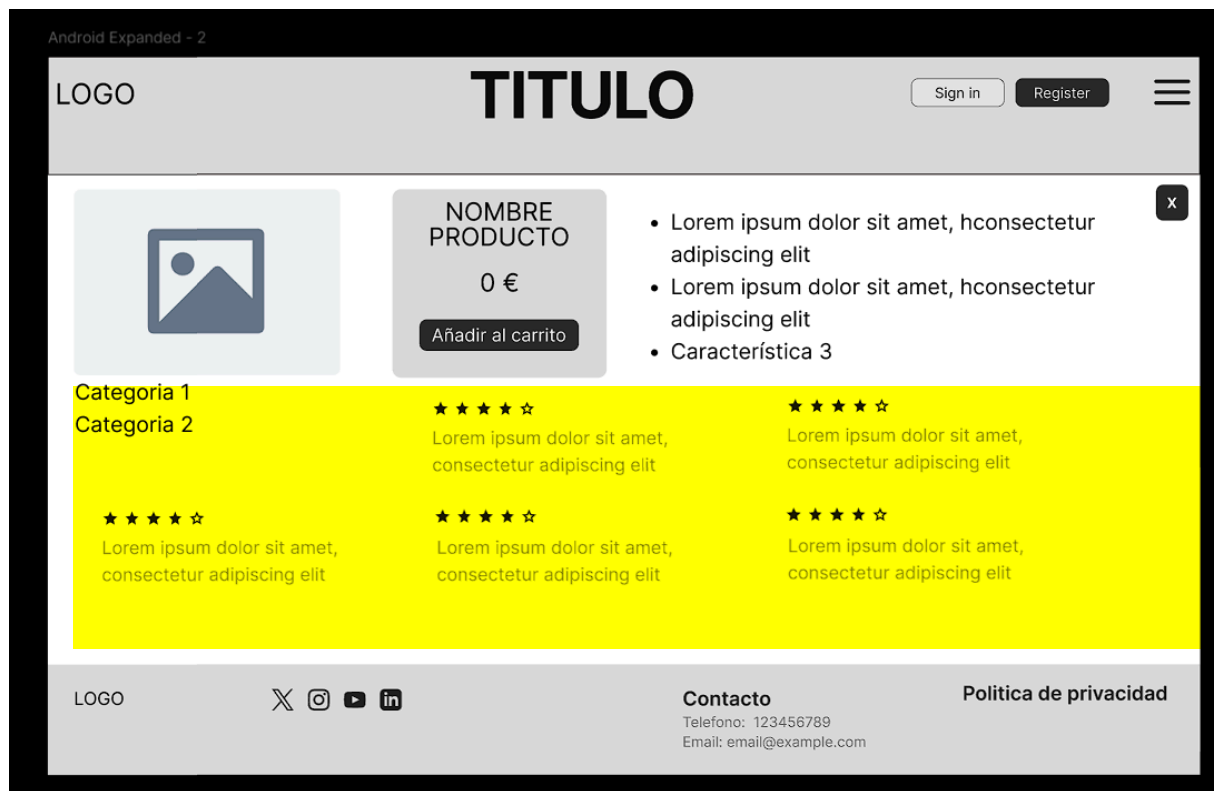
Android Expanded - 2

LOGO

TITULO

Sign in Register

X

NOMBRE PRODUCTO

0 €

Añadir al carrito

- Lorem ipsum dolor sit amet, hconsectetur adipiscing elit
- Lorem ipsum dolor sit amet, hconsectetur adipiscing elit
- Característica 3

Categoria 1
Categoria 2

★★★★☆
Lorem ipsum dolor sit amet, consectetur adipiscing elit

★★★★☆
Lorem ipsum dolor sit amet, consectetur adipiscing elit

★★★★☆
Lorem ipsum dolor sit amet, consectetur adipiscing elit

★★★★☆
Lorem ipsum dolor sit amet, consectetur adipiscing elit

★★★★☆
Lorem ipsum dolor sit amet, consectetur adipiscing elit

LOGO

Contacto
Telefono: 123456789
Email: email@example.com

Politica de privacidad